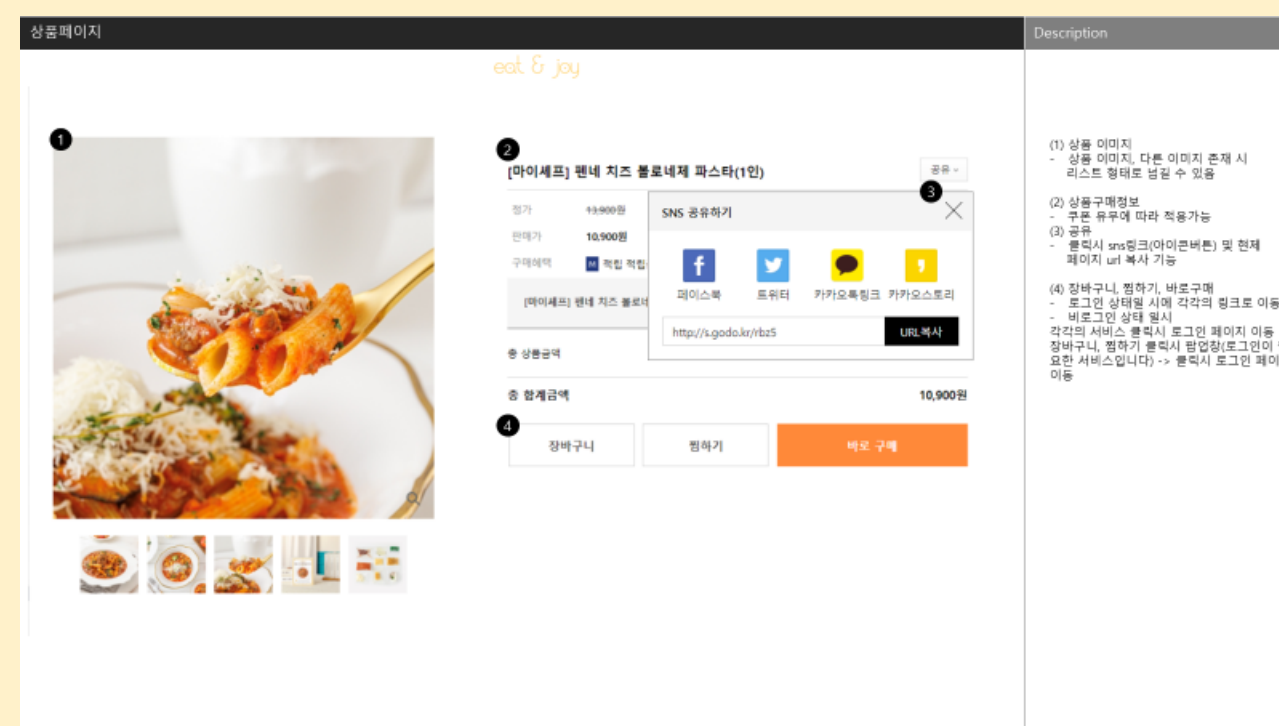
상품페이지

Description

eat & joy

1

2

[마이세프] 펜네 치즈 볼로네제 파스타(1인)

공유

3

정가 13,900원

판매가 10,900원

구매혜택 M 적립 적립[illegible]

[마이세프] 펜네 치즈 볼로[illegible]

SNS 공유하기

페이스북 트위터 카카오톡링크 카카오스토리

http://s.godo.kr/rbz5

URL복사

총 상품금액

총 합계금액 10,900원

4

장바구니 찜하기 바로 구매

(1) 상품 이미지
- 상품 이미지, 다른 이미지 존재 시 리스트 형태로 넘길 수 있음

(2) 상품구매정보
- 쿠폰 유무에 따라 적용가능
(3) 공유
- 클릭시 sns링크(아이콘버튼) 및 현재 페이지 url 복사 기능

(4) 장바구니, 찜하기, 바로구매
- 로그인 상태일 시에 각각의 링크로 이동
- 비로그인 상태 일시
각각의 서비스 클릭시 로그인 페이지 이동
장바구니, 찜하기 클릭시 팝업창(로그인이 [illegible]요한 서비스입니다) -> 클릭시 로그인 페이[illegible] 이동